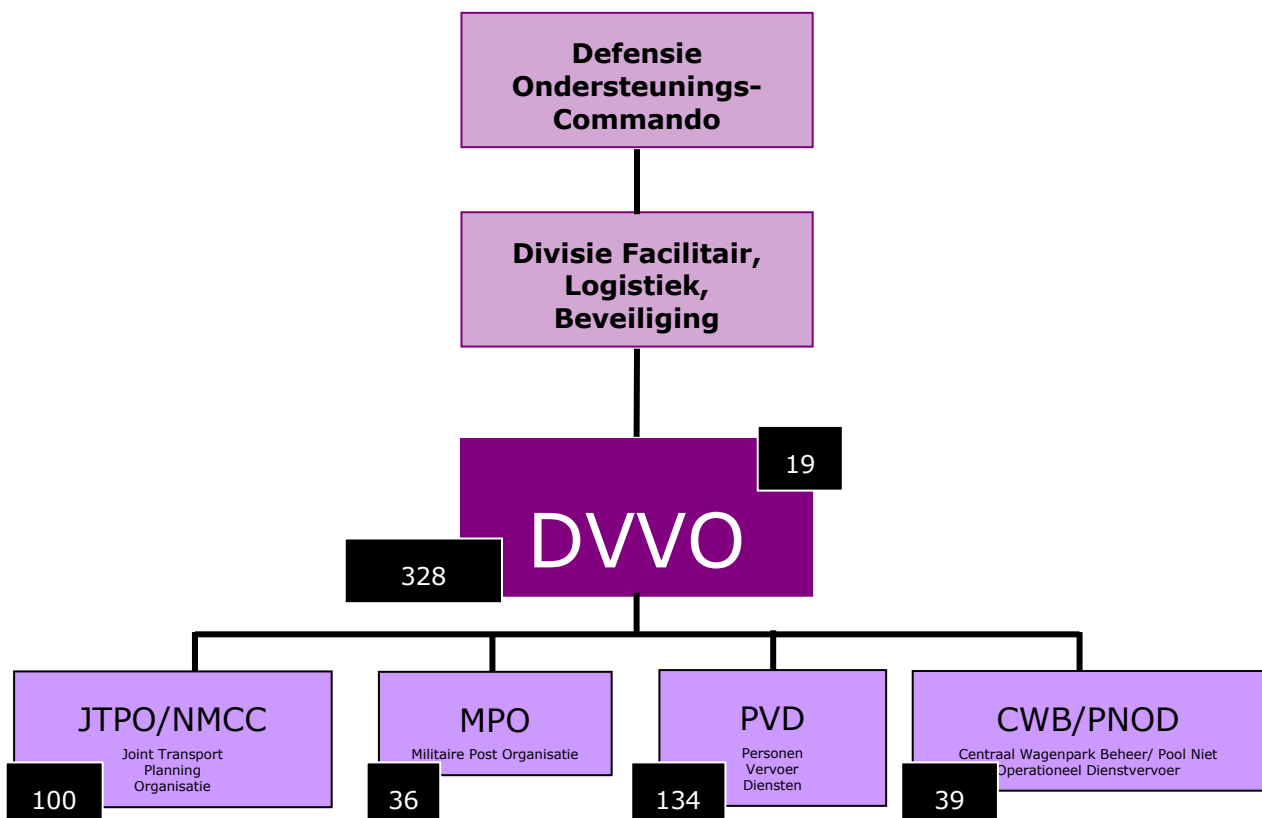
Defensie Ondersteunings-Commando

Divisie Facilitair, Logistiek, Beveiliging

19

DVVO

328

JTPO/NMCC
Joint Transport Planning Organisatie
100

MPO
Militaire Post Organisatie
36

PVD
Personen Vervoer Diensten
134

CWB/PNOD
Centraal Wagenpark Beheer/ Pool Niet Operationeel Dienstvervoer
39